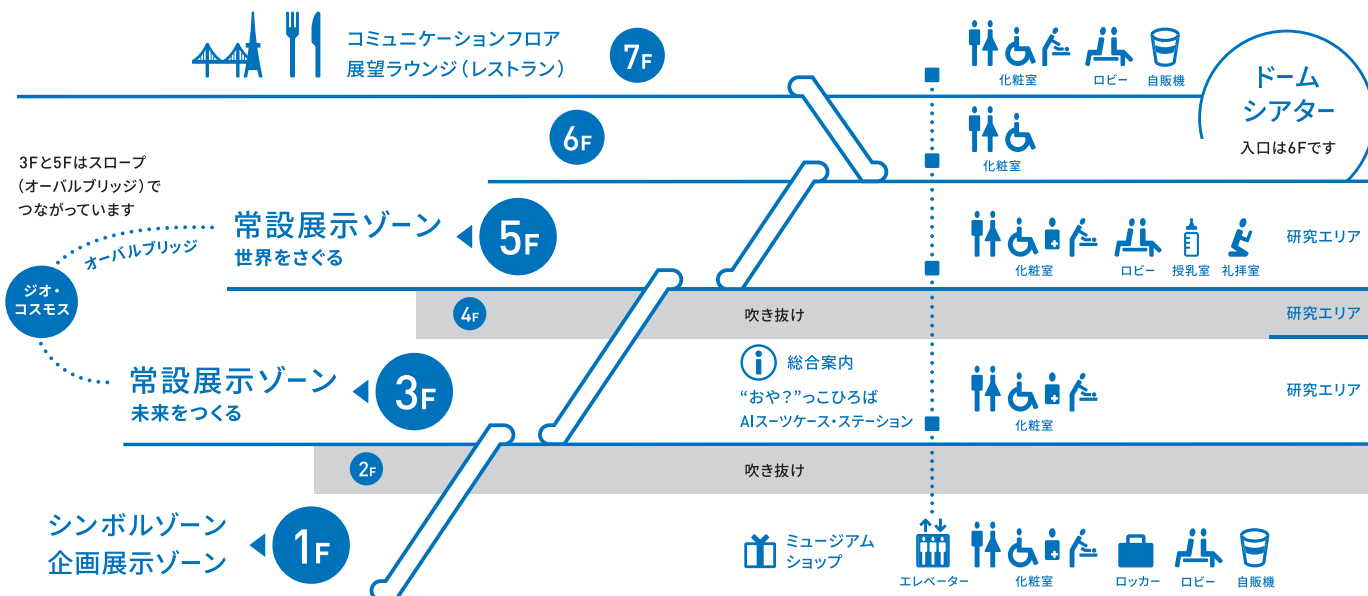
コミュニケーションフロア
展望ラウンジ(レストラン)

7F

化粧室　ロビー　自販機

ドーム
シアター
入口は6Fです

6F

化粧室

3Fと5Fはスロープ(オーバルブリッジ)でつながっています

オーバルブリッジ

ジオ・コスモス

常設展示ゾーン
世界をさぐる

5F

化粧室　ロビー　授乳室　礼拝室

研究エリア

4F

吹き抜け

研究エリア

総合案内
“おや?”っこひろば
AIスーツケース・ステーション

常設展示ゾーン
未来をつくる

3F

化粧室

研究エリア

2F

吹き抜け

シンボルゾーン
企画展示ゾーン

1F

ミュージアムショップ

エレベーター　化粧室　ロッカー　ロビー　自販機